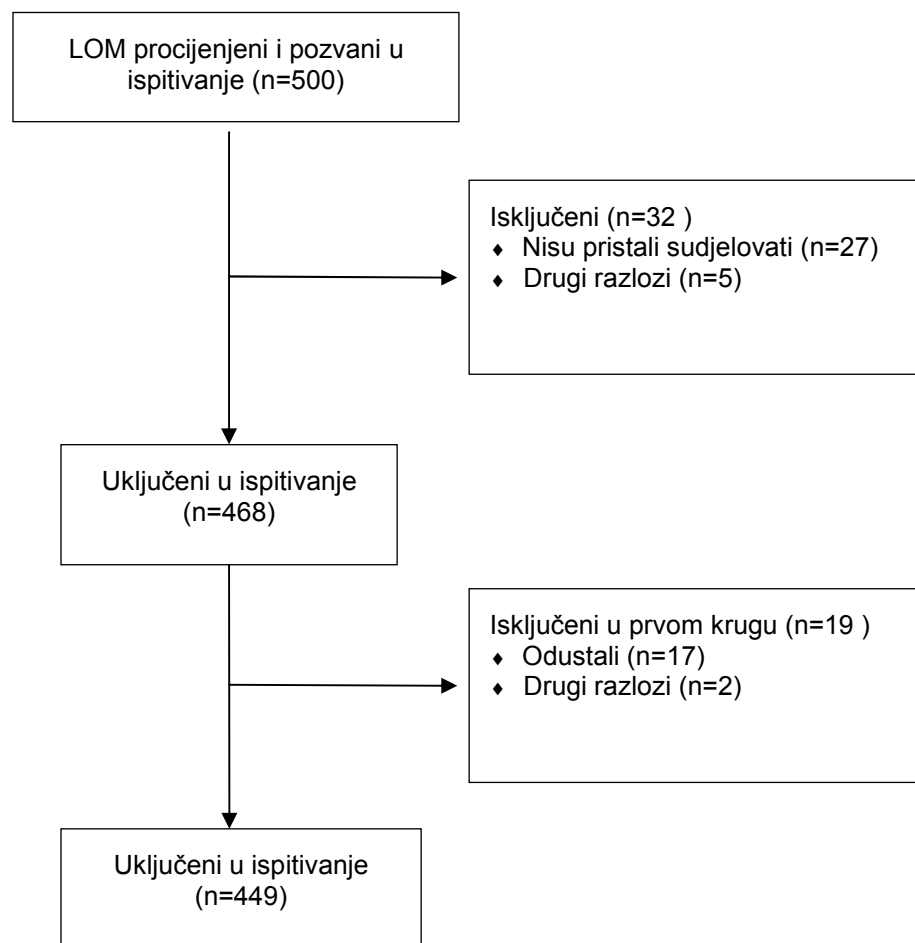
LOM procijenjeni i pozvani u ispitivanje (n=500)

Isključeni (n=32 )
- Nisu pristali sudjelovati (n=27)
- Drugi razlozi (n=5)

Uključeni u ispitivanje (n=468)

Isključeni u prvom krugu (n=19 )
- Odustali (n=17)
- Drugi razlozi (n=2)

Uključeni u ispitivanje (n=449)